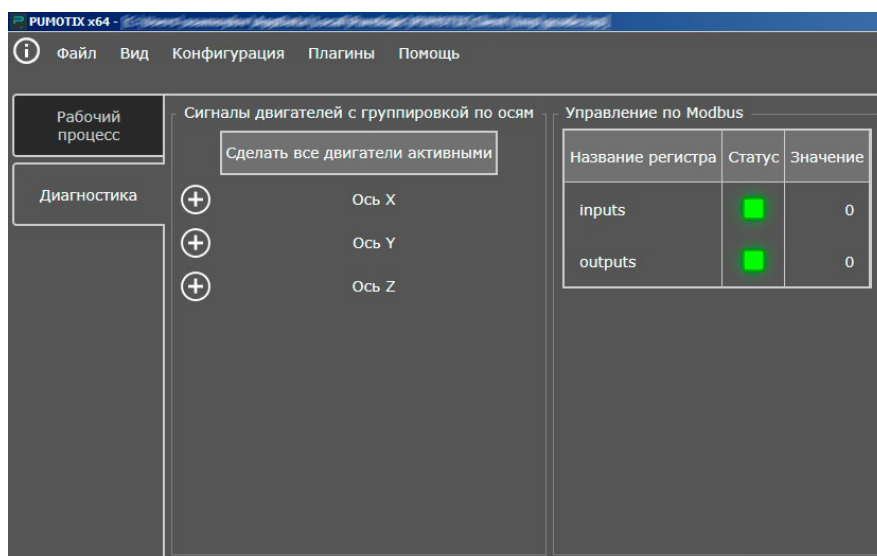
PUMOTIX x64 - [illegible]

Файл Вид Конфигурация Плагины Помощь

Рабочий процесс

Диагностика

Сигналы двигателей с группировкой по осям

Сделать все двигатели активными

Ось X

Ось Y

Ось Z

Управление по Modbus

| Название регистра | Статус | Значение |
|---|---|---|
| inputs | | 0 |
| outputs | | 0 |